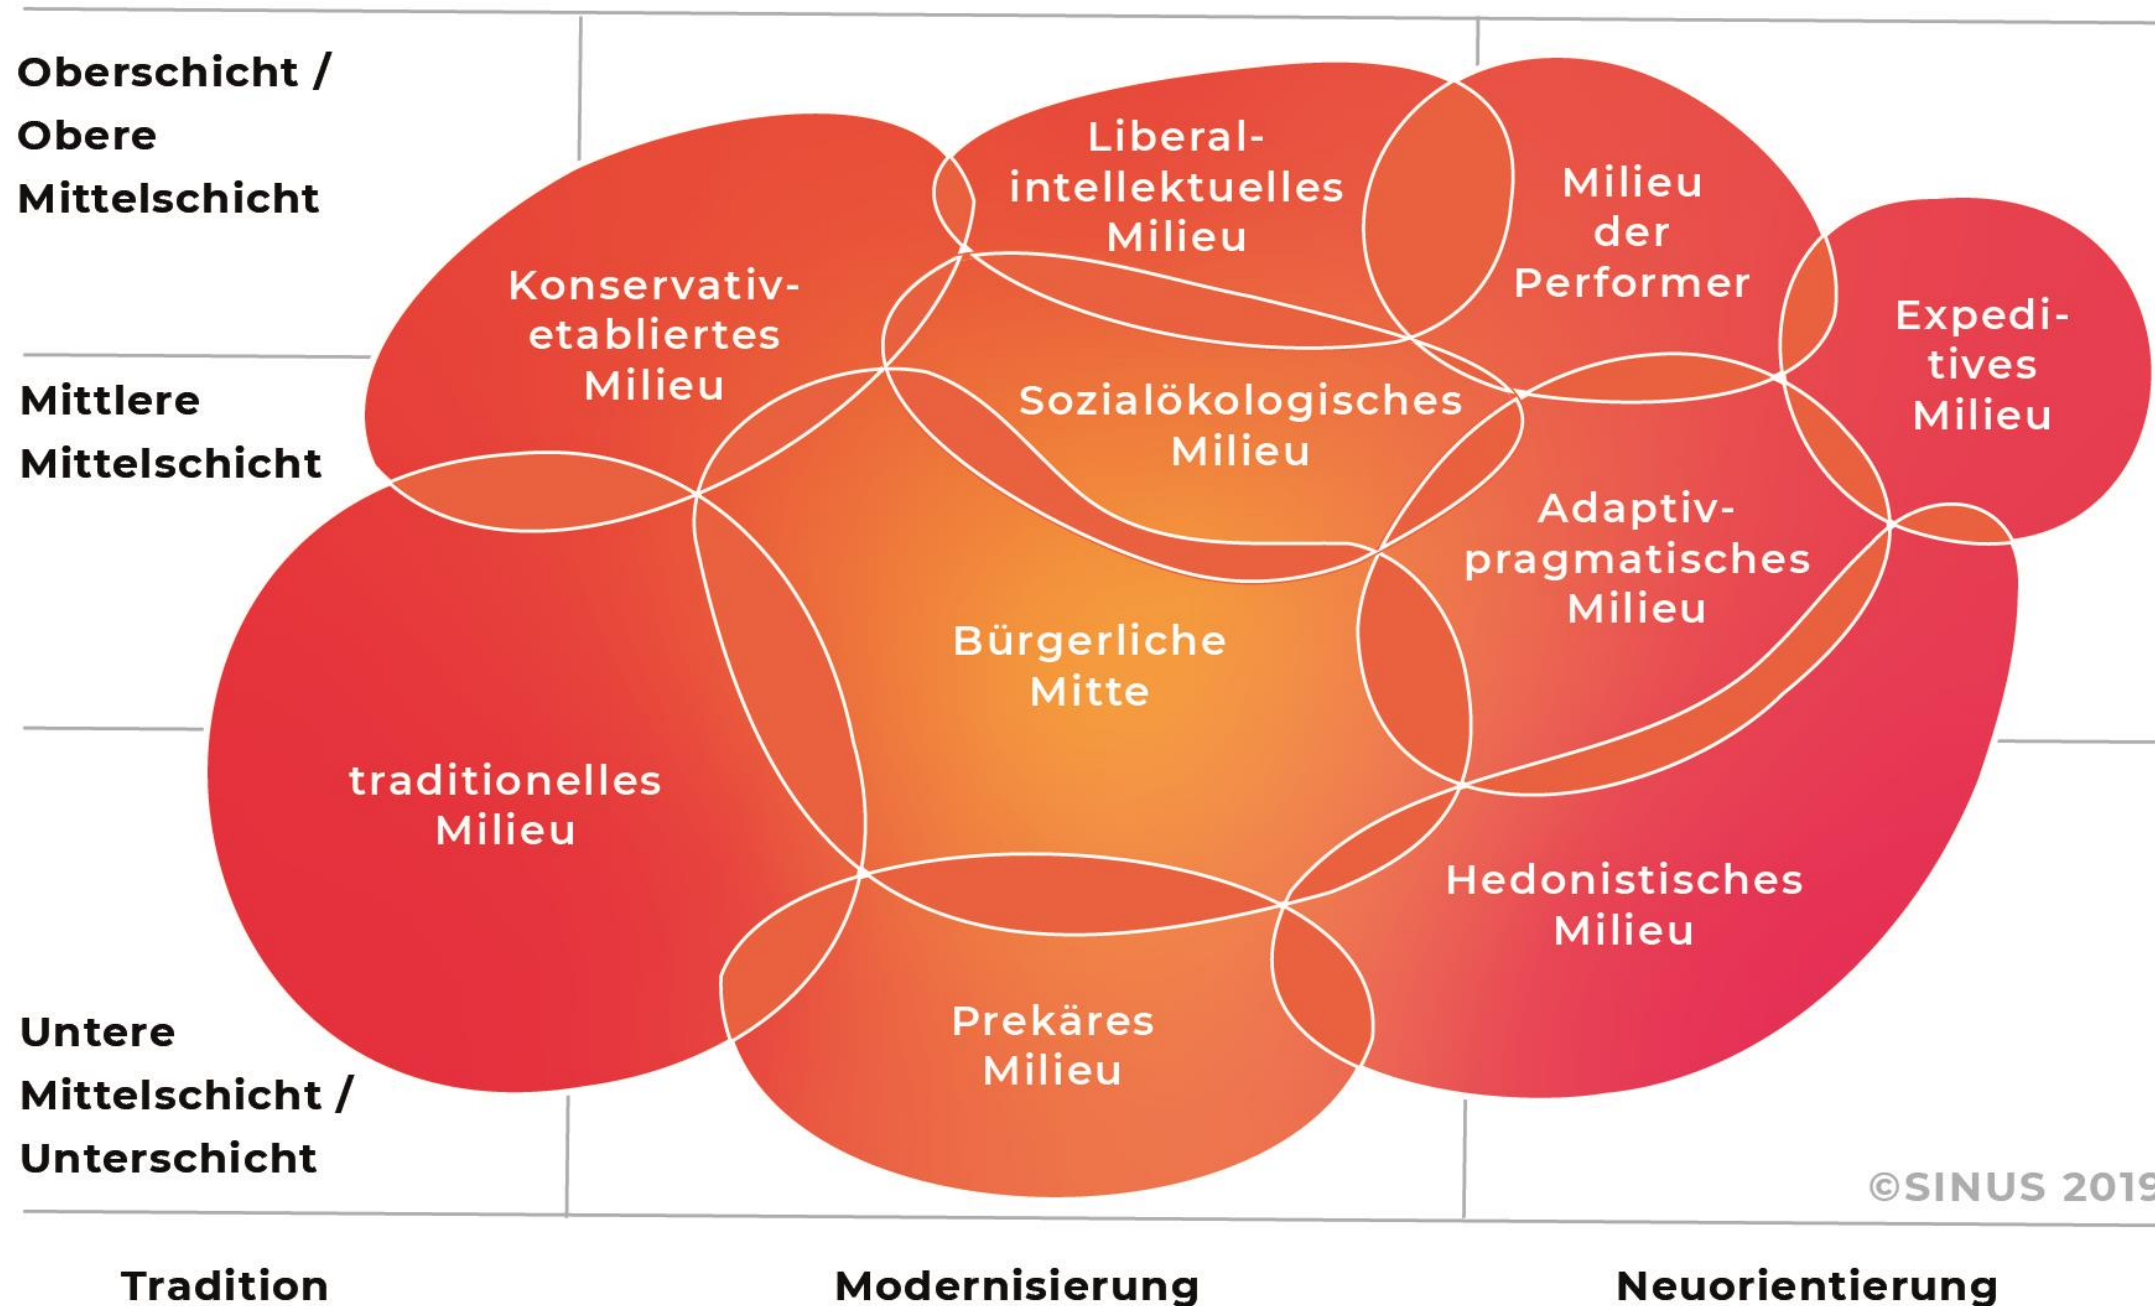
Oberschicht / Obere Mittelschicht

Mittlere Mittelschicht

Untere Mittelschicht / Unterschicht

Liberal-intellektuelles Milieu

Milieu der Performer

Konservativ-etabliertes Milieu

Expeditives Milieu

Sozialökologisches Milieu

Adaptiv-pragmatisches Milieu

Bürgerliche Mitte

traditionelles Milieu

Hedonistisches Milieu

Prekäres Milieu

©SINUS 201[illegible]

Tradition

Modernisierung

Neuorientierung